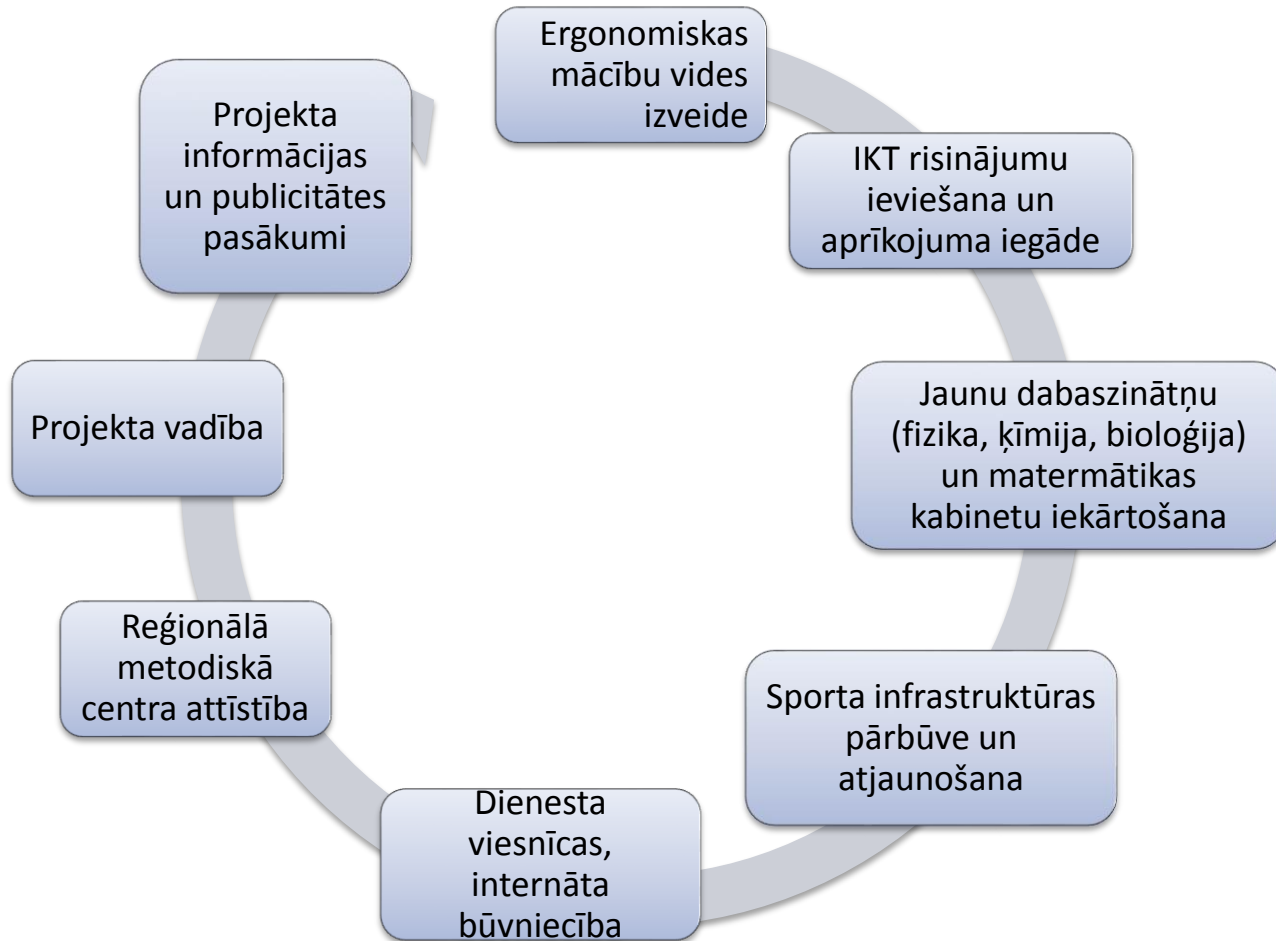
Ergonomiskas mācību vides izveide

IKT risinājumu ieviešana un aprīkojuma iegāde

Jaunu dabaszinātņu (fizika, ķīmija, bioloģija) un matermātikas kabinetu iekārtošana

Sporta infrastruktūras pārbūve un atjaunošana

Dienesta viesnīcas, internāta būvniecība

Reģionālā metodiskā centra attīstība

Projekta vadība

Projekta informācijas un publicitātes pasākumi